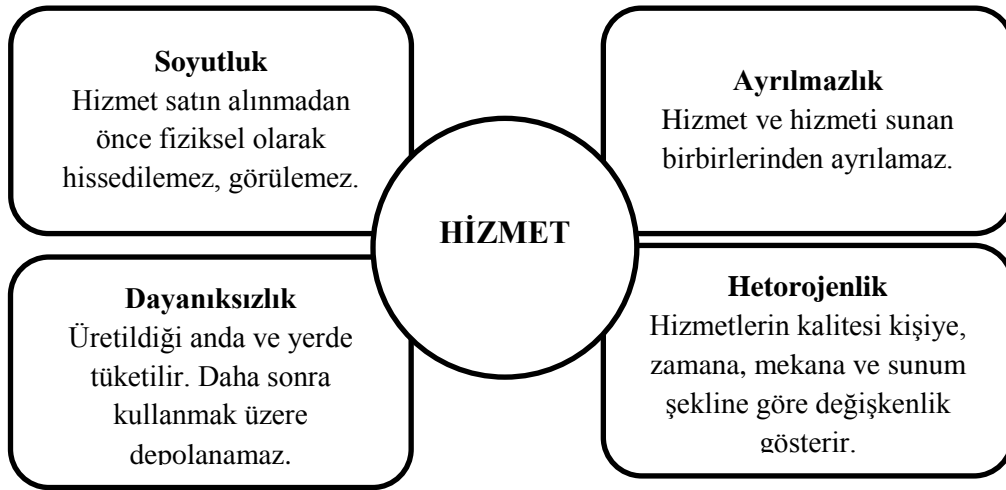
**Soyutluk**
Hizmet satın alınmadan önce fiziksel olarak hissedilemez, görülemez.

**Ayrılmazlık**
Hizmet ve hizmeti sunan birbirlerinden ayrılamaz.

**HİZMET**

**Dayanıksızlık**
Üretildiği anda ve yerde tüketilir. Daha sonra kullanmak üzere depolanamaz.

**Hetorojenlik**
Hizmetlerin kalitesi kişiye, zamana, mekana ve sunum şekline göre değişkenlik gösterir.